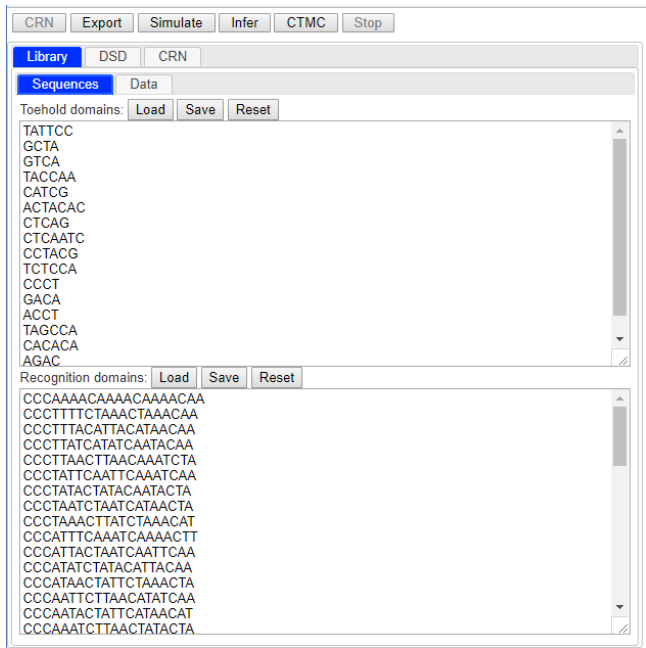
CRN Export Simulate Infer CTMC Stop

Library DSD CRN

Sequences Data

Toehold domains: Load Save Reset

TATTCC
GCTA
GTCA
TACCAA
CATCG
ACTACAC
CTCAG
CTCAATC
CCTACG
TCTCCA
CCCT
GACA
ACCT
TAGCCA
CACACA
AGAC

Recognition domains: Load Save Reset

CCCAAAACAAAACAAAACAA
CCCTTTTCTAAACTAAACAA
CCCTTTACATTACATAACAA
CCCTTATCATATCAATACAA
CCCTTAACTTAACAAATCTA
CCCTATTCAATTCAAATCAA
CCCTATACTATACAATACTA
CCCTAATCTAATCATAACTA
CCCTAAACTTATCTAAACAT
CCCATTTCAAATCAAAACTT
CCCATTACTAATCAATTCAA
CCCATATCTATACATTACAA
CCCATAACTATTCTAAACTA
CCCAATTCTTAACATATCAA
CCCAATACTATTCATAACAT
CCCAAATCTTAACTATACTA